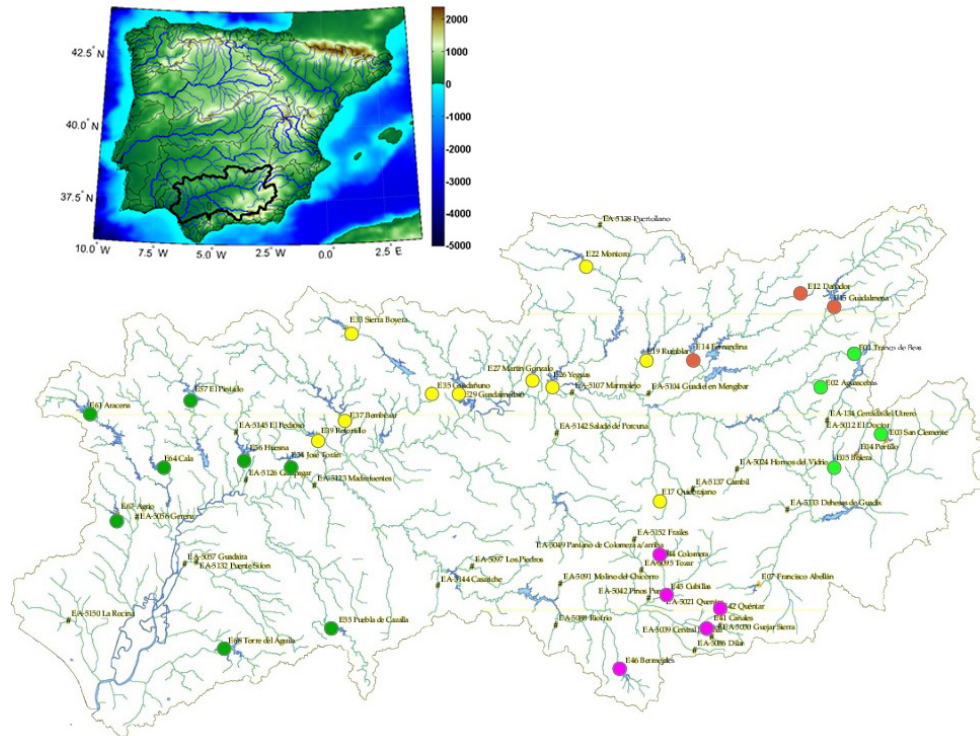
42.5° N
40.0° N
37.5° N
10.0° W 7.5° W 5.0° W 2.5° W 0.0° 2.5° E
2000
1000
0
-1000
-2000
-3000
-4000
-5000

EA-5138 Puertollano
E22 Montoro
E12 Dañador
E15 Guadalmena
E30 Sierra Boyera
E19 Rumblar
E14 Fernandina
E01 Tranco de Beas
E27 Martín Gonzalo
E26 Yeguas
E35 Guadiato
E29 Guadalmellato
EA-5107 Marmolejo
EA-5104 Guadiel en Mengíbar
E02 Aguascebas
E61 Aracena
E57 El Pintado
E37 Bembézar
EA-134 Cerrada del Utrero
EA-5012 El Doctor
E03 San Clemente
EA-5145 El Pedroso
E39 Retortillo
EA-5142 Salado de Porcuna
E04 Portillo
E56 Huesna
E34 José Torán
E05 Bolera
E64 Cala
EA-5126 Cantillana
EA-5024 Hornos del Vidrio
EA-5123 Madrefuentes
EA-5137 Cambil
E17 Quiebrajano
E62 Agrio
EA-5056 Gerena
EA-5133 Dehesas de Guadix
EA-5152 Frailes
EA-5049 Pantano de Colomera a/arriba
E44 Colomera
EA-5057 Guadaira
EA-5095 Tózar
EA-5132 Puente Sifón
EA-5097 Los Pedros
EA-5144 Casariche
EA-5091 Molino del Chicorro
E45 Cubillas
E07 Francisco Abellán
EA-5042 Pinos Puente
EA-5021 Quentar
E42 Quéntar
EA-5150 La Rocina
E41 Canales
EA-5050 Guajar Sierra
E55 Puebla de Cazalla
EA-5039 Bobrío
EA-5039 Central
E58 Torre del Águila
EA-5086 Dílar
E46 Bermejales